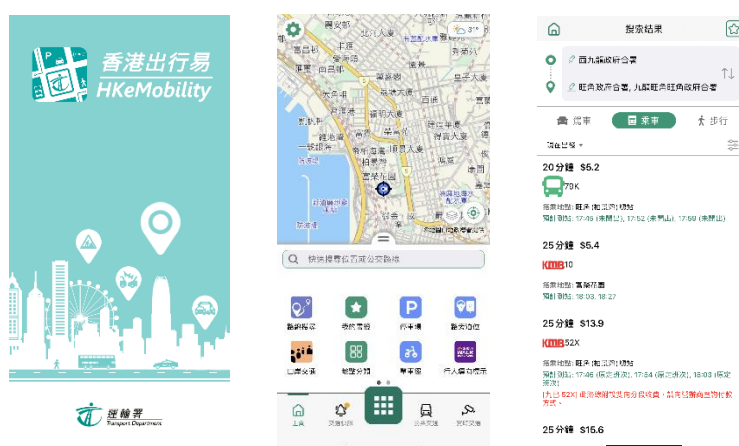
香港出行易
HKeMobility

運輸署
Transport Department

3°C

快速搜尋位置或公交路線

路線搜尋
我的最愛
停車場
路況消息
公共交通
快速分類
單車徑
行人導向標示

主頁
交通快訊
公共交通
我的交通

搜尋結果

西九龍政府合署
旺角政府合署, 九龍旺角旺角政府合署

駕車
乘車
步行

預設排序

20 分鐘 $5.2
70K
搭乘地點: 旺角 (亞皆老街) 站
預計到站: 17:49 (未開出), 17:52 (未開出), 17:59 (未開出)

25 分鐘 $5.4
KMB 10
搭乘地點: 富榮花園
預計到站: 18:03, 18:27

25 分鐘 $13.9
KMB 52X
搭乘地點: 旺角 (亞皆老街) 站
預計到站: 17:46 (原定班次), 17:54 (原定班次), 18:03 (原定班次)
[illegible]

25 分鐘 $15.6